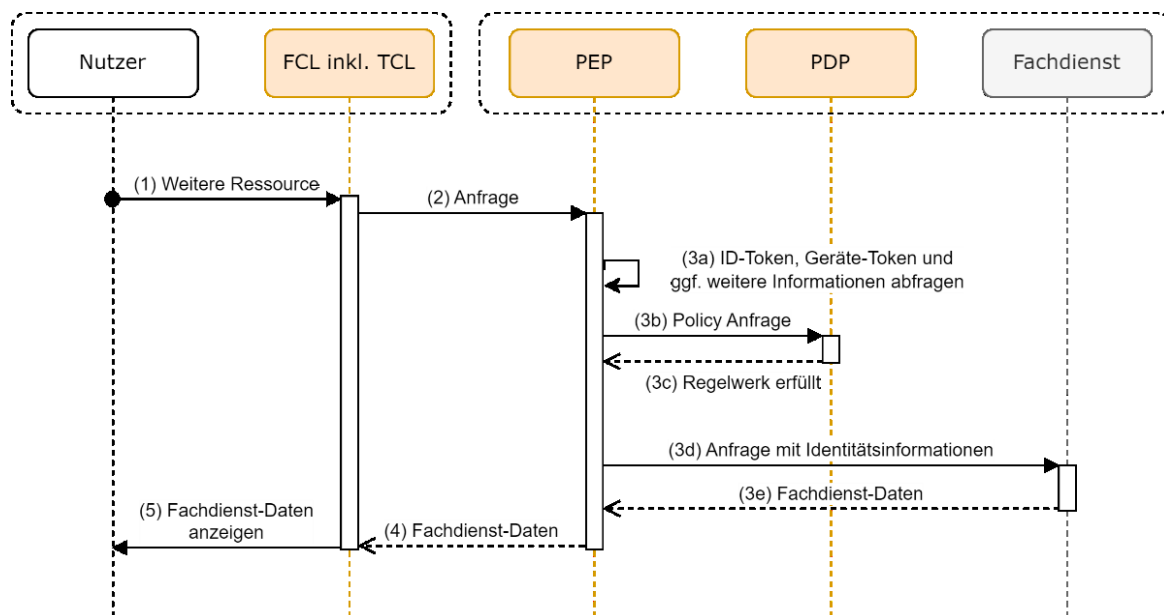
Nutzer

FCL inkl. TCL

PEP

PDP

Fachdienst

(1) Weitere Ressource

(2) Anfrage

(3a) ID-Token, Geräte-Token und ggf. weitere Informationen abfragen

(3b) Policy Anfrage

(3c) Regelwerk erfüllt

(3d) Anfrage mit Identitätsinformationen

(3e) Fachdienst-Daten

(5) Fachdienst-Daten anzeigen

(4) Fachdienst-Daten